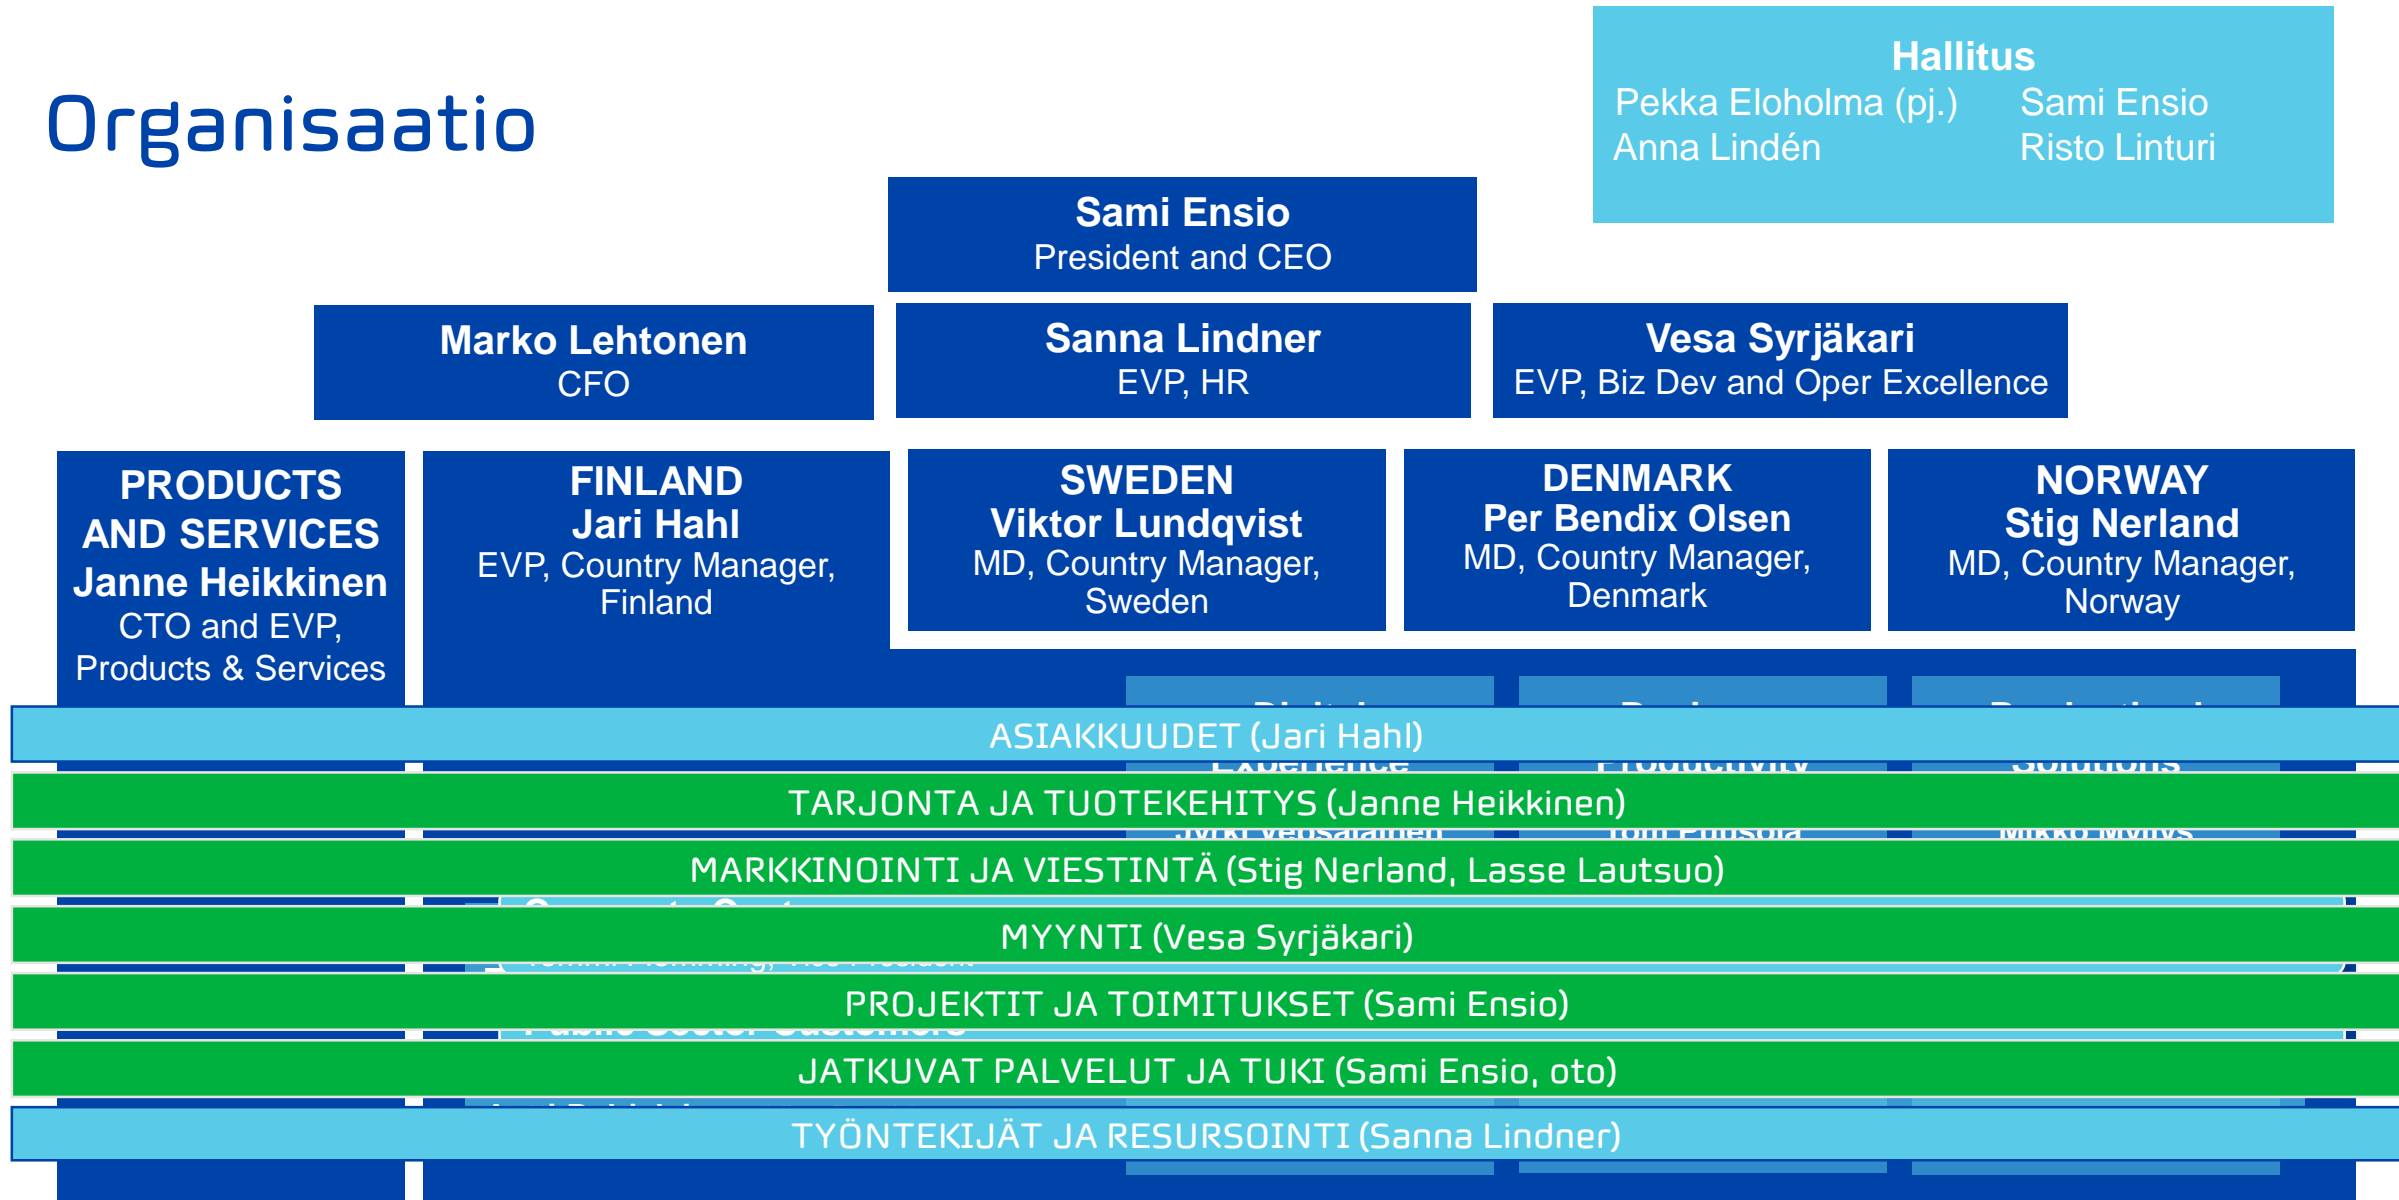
Organisaatio

Hallitus
Pekka Eloholma (pj.)
Anna Lindén
Sami Ensio
Risto Linturi

Sami Ensio
President and CEO

Marko Lehtonen
CFO

Sanna Lindner
EVP, HR

Vesa Syrjäkari
EVP, Biz Dev and Oper Excellence

PRODUCTS AND SERVICES
Janne Heikkinen
CTO and EVP, Products & Services

FINLAND
Jari Hahl
EVP, Country Manager, Finland

SWEDEN
Viktor Lundqvist
MD, Country Manager, Sweden

DENMARK
Per Bendix Olsen
MD, Country Manager, Denmark

NORWAY
Stig Nerland
MD, Country Manager, Norway

ASIAKKUUDET (Jari Hahl)

TARJONTA JA TUOTEKEHITYS (Janne Heikkinen)

MARKKINOINTI JA VIESTINTÄ (Stig Nerland, Lasse Lautsuo)

MYYNTI (Vesa Syrjäkari)

PROJEKTIT JA TOIMITUKSET (Sami Ensio)

JATKUVAT PALVELUT JA TUKI (Sami Ensio, oto)

TYÖNTEKIJÄT JA RESURSOINTI (Sanna Lindner)